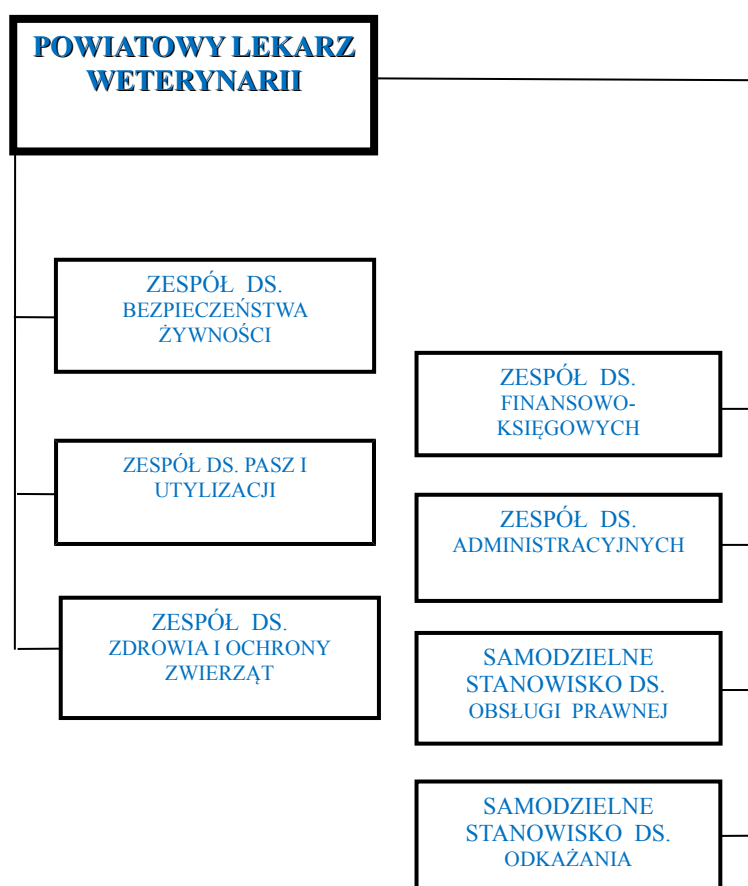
POWIATOWY LEKARZ WETERYNARII

ZESPÓŁ DS. BEZPIECZEŃSTWA ŻYWNOŚCI

ZESPÓŁ DS. PASZ I UTYLIZACJI

ZESPÓŁ DS. ZDROWIA I OCHRONY ZWIERZĄT

ZESPÓŁ DS. FINANSOWO-KSIĘGOWYCH

ZESPÓŁ DS. ADMINISTRACYJNYCH

SAMODZIELNE STANOWISKO DS. OBSŁUGI PRAWNEJ

SAMODZIELNE STANOWISKO DS. ODKAŻANIA